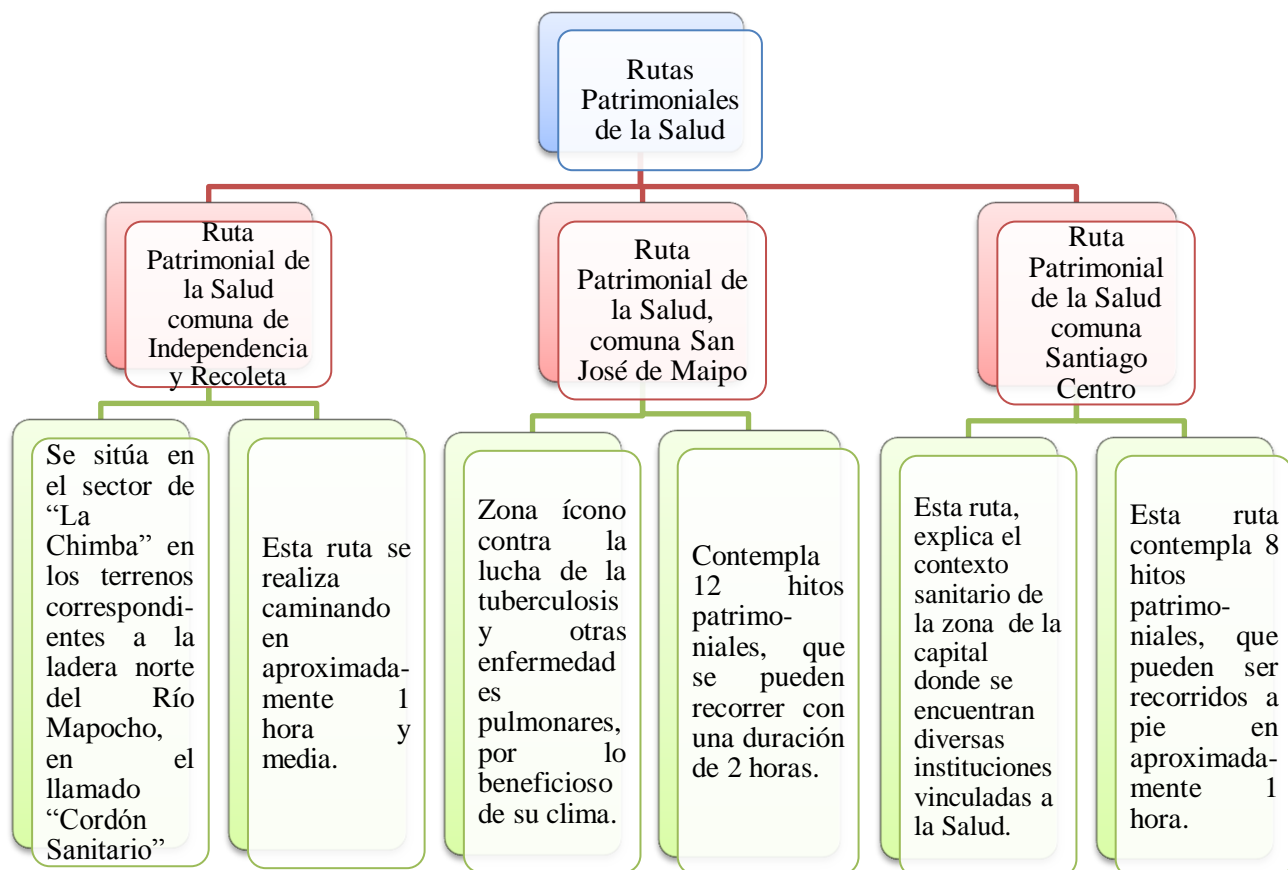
Rutas Patrimoniales de la Salud

Ruta Patrimonial de la Salud comuna de Independencia y Recoleta

Se sitúa en el sector de "La Chimba" en los terrenos correspondientes a la ladera norte del Río Mapocho, en el llamado "Cordón Sanitario"

Esta ruta se realiza caminando en aproximadamente 1 hora y media.

Ruta Patrimonial de la Salud, comuna San José de Maipo

Zona ícono contra la lucha de la tuberculosis y otras enfermedades pulmonares, por lo beneficioso de su clima.

Contempla 12 hitos patrimoniales, que se pueden recorrer con una duración de 2 horas.

Ruta Patrimonial de la Salud comuna Santiago Centro

Esta ruta, explica el contexto sanitario de la zona de la capital donde se encuentran diversas instituciones vinculadas a la Salud.

Esta ruta contempla 8 hitos patrimoniales, que pueden ser recorridos a pie en aproximadamente 1 hora.